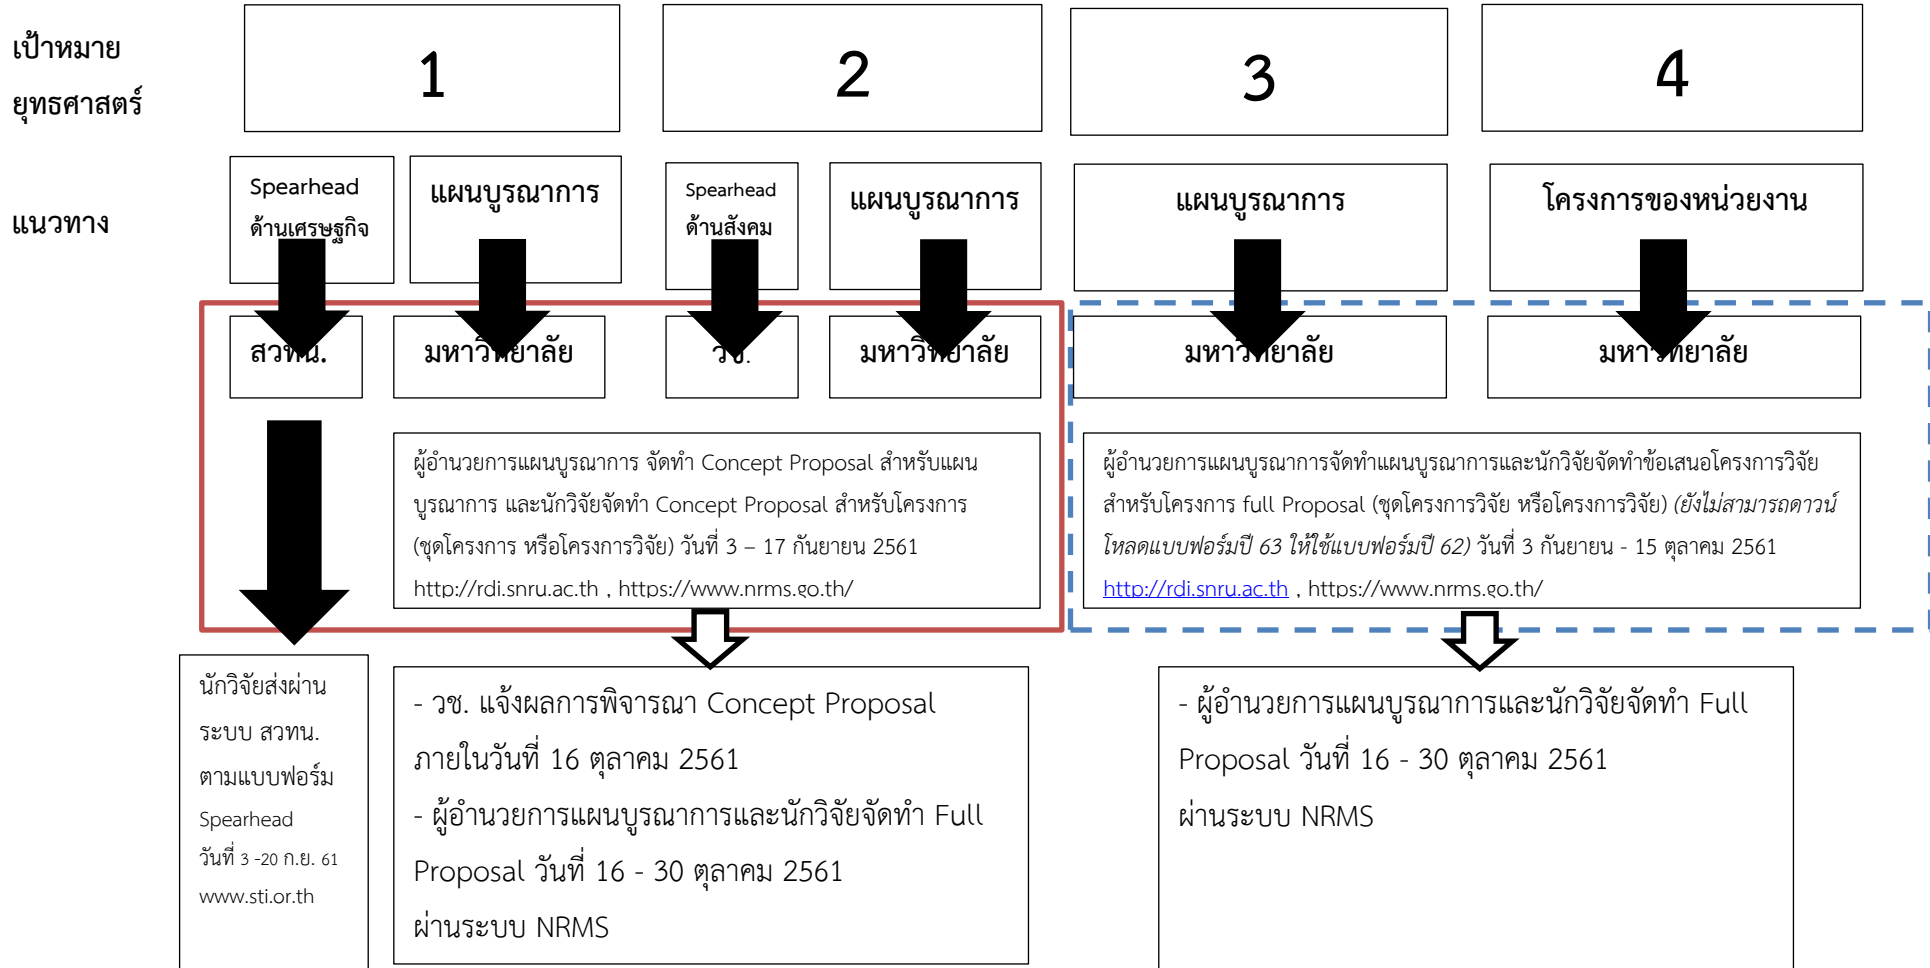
เป้าหมาย
ยุทธศาสตร์

1

2

3

4

แนวทาง

Spearhead ด้านเศรษฐกิจ

แผนบูรณาการ

Spearhead ด้านสังคม

แผนบูรณาการ

แผนบูรณาการ

โครงการของหน่วยงาน

สวทน.

มหาวิทยาลัย

วช.

มหาวิทยาลัย

มหาวิทยาลัย

มหาวิทยาลัย

ผู้อำนวยการแผนบูรณาการ จัดทำ Concept Proposal สำหรับแผนบูรณาการ และนักวิจัยจัดทำ Concept Proposal สำหรับโครงการ (ชุดโครงการ หรือโครงการวิจัย) วันที่ 3 – 17 กันยายน 2561
http://rdi.snru.ac.th , https://www.nrms.go.th/

ผู้อำนวยการแผนบูรณาการจัดทำแผนบูรณาการและนักวิจัยจัดทำข้อเสนอโครงการวิจัยสำหรับโครงการ full Proposal (ชุดโครงการวิจัย หรือโครงการวิจัย) (ยังไม่สามารถดาวน์โหลดแบบฟอร์มปี 63 ให้ใช้แบบฟอร์มปี 62) วันที่ 3 กันยายน - 15 ตุลาคม 2561
http://rdi.snru.ac.th , https://www.nrms.go.th/

นักวิจัยส่งผ่านระบบ สวทน. ตามแบบฟอร์ม Spearhead วันที่ 3 -20 ก.ย. 61 www.sti.or.th

- วช. แจ้งผลการพิจารณา Concept Proposal ภายในวันที่ 16 ตุลาคม 2561
- ผู้อำนวยการแผนบูรณาการและนักวิจัยจัดทำ Full Proposal วันที่ 16 - 30 ตุลาคม 2561 ผ่านระบบ NRMS

- ผู้อำนวยการแผนบูรณาการและนักวิจัยจัดทำ Full Proposal วันที่ 16 - 30 ตุลาคม 2561 ผ่านระบบ NRMS